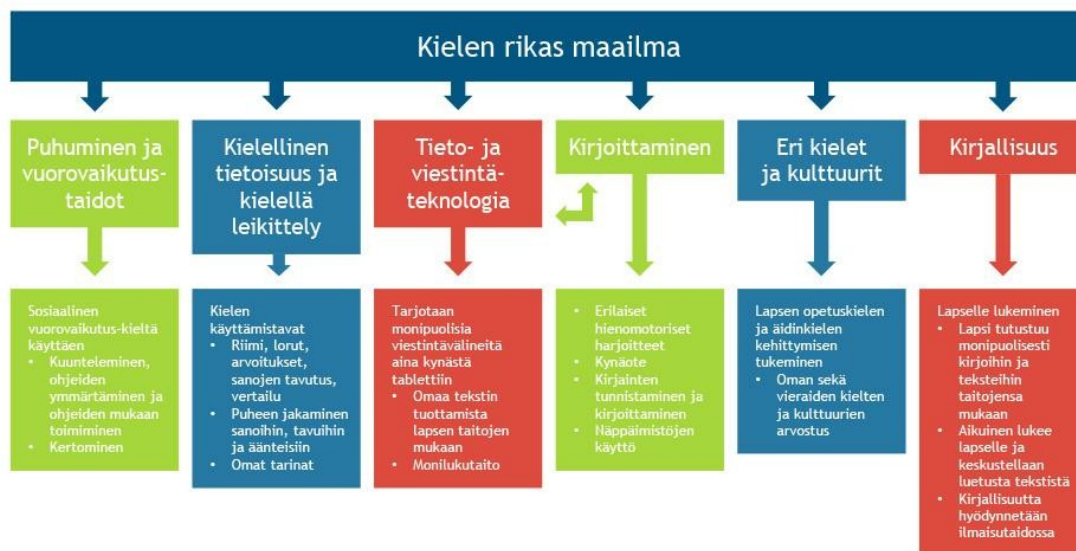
Kielen rikas maailma

Puhuminen ja vuorovaikutustaidot

Sosiaalinen vuorovaikutus-kieltä käyttäen
• Kuunteleminen, ohjeiden ymmärtäminen ja ohjeiden mukaan toimiminen
• Kertominen

Kielellinen tietoisuus ja kielellä leikittely

Kielen käyttämistavat
• Riimi, lorut, arvoitukset, sanojen tavutus, vertailu
• Puheen jakaminen sanoihin, tavuihin ja äänteisiin
• Omat tarinat

Tieto- ja viestintäteknologia

Tarjotaan monipuolisia viestintävälineitä aina kynästä tablettiin
• Omaa tekstin tuottamista lapsen taitojen mukaan
• Monilukutaito

Kirjoittaminen

• Erilaiset hienomotoriset harjoitteet
• Kynäote
• Kirjainten tunnistaminen ja kirjoittaminen
• Näppäimistöjen käyttö

Eri kielet ja kulttuurit

Lapsen opetuskielen ja äidinkielen kehittymisen tukeminen
• Oman sekä vieraiden kielten ja kulttuurien arvostus

Kirjallisuus

Lapselle lukeminen
• Lapsi tutustuu monipuolisesti kirjoihin ja teksteihin taitojensa mukaan
• Aikuinen lukee lapselle ja keskustellaan luetusta tekstistä
• Kirjallisuutta hyödynnetään ilmaisutaidossa